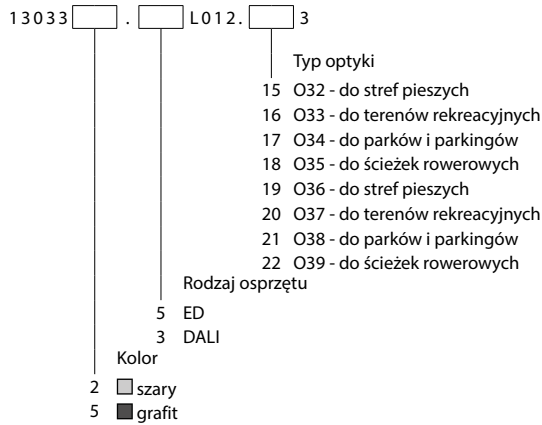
13033 [ ] . [ ] L012. [ ] 3

Typ optyki
15 O32 - do stref pieszych
16 O33 - do terenów rekreacyjnych
17 O34 - do parków i parkingów
18 O35 - do ścieżek rowerowych
19 O36 - do stref pieszych
20 O37 - do terenów rekreacyjnych
21 O38 - do parków i parkingów
22 O39 - do ścieżek rowerowych

Rodzaj osprzętu
5 ED
3 DALI

Kolor
2 szary
5 grafit